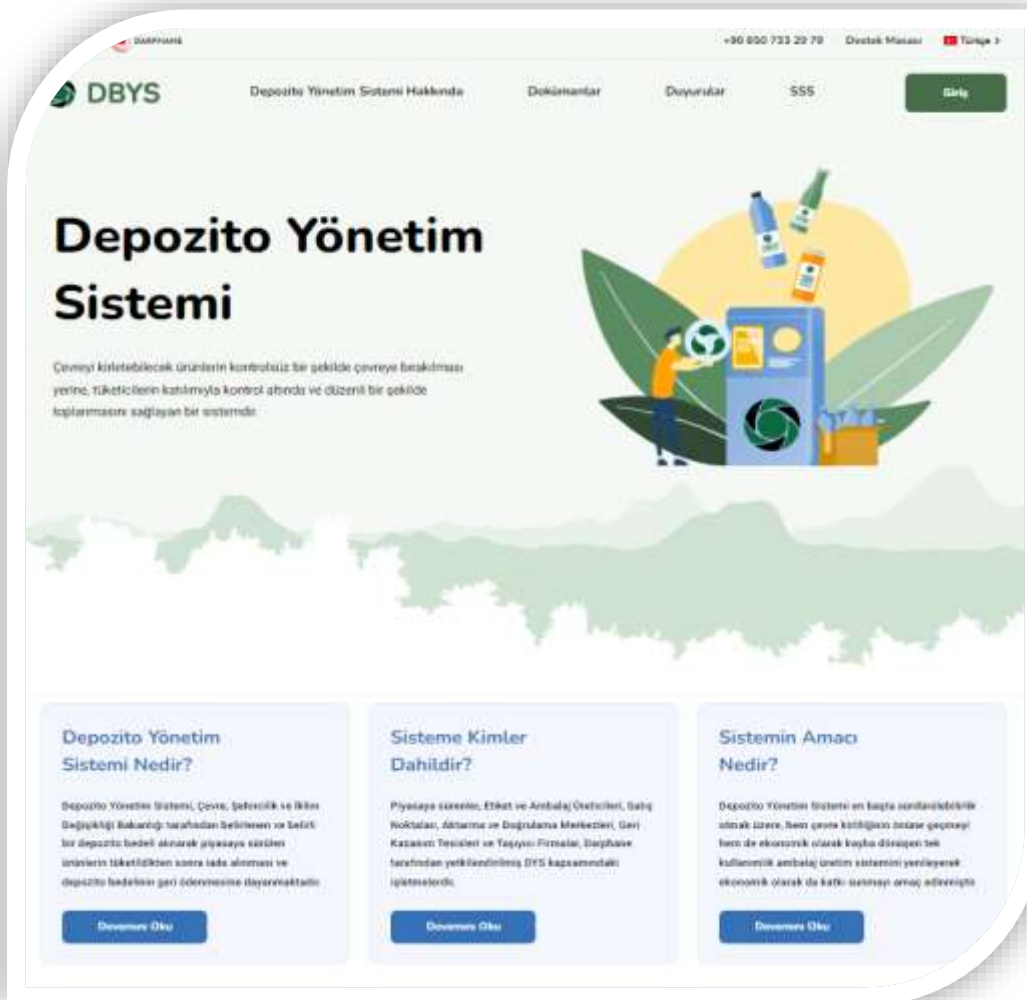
DARPHANE

+90 850 733 20 79 Destek Masası Türkçe

DBYS

Depozito Yönetim Sistemi Hakkında Dokümanlar Duyurular SSS Giriş

Depozito Yönetim Sistemi

Çevreyi kirletebilecek ürünlerin kontrolsüz bir şekilde çevreye bırakılması yerine, tüketicilerin katılımıyla kontrol altında ve düzenli bir şekilde toplanmasını sağlayan bir sistemdir.

Depozito Yönetim Sistemi Nedir?

Depozito Yönetim Sistemi, Çevre, Şehircilik ve İklim Değişikliği Bakanlığı tarafından belirlenen ve belirli bir depozito bedeli alınarak piyasaya sürülen ürünlerin tüketildikten sonra iade alınması ve depozito bedelinin geri ödenmesine dayanmaktadır.

Devamını Oku

Sisteme Kimler Dahildir?

Piyasaya sürenler, Etiket ve Ambalaj Üreticileri, Satış Noktaları, Aktarma ve Doğrulama Merkezleri, Geri Kazanım Tesisleri ve Taşıyıcı Firmalar, Darphane tarafından yetkilendirilmiş DYS kapsamındaki işletmelerdir.

Devamını Oku

Sistemin Amacı Nedir?

Depozito Yönetim Sistemi en başta sürdürülebilirlik olmak üzere, hem çevre kirliliğinin önüne geçmeyi hem de ekonomik olarak kayba dönüşen tek kullanımlık ambalaj üretim sistemini yenileyerek ekonomik olarak da katkı sunmayı amaç edinmiştir.

Devamını Oku